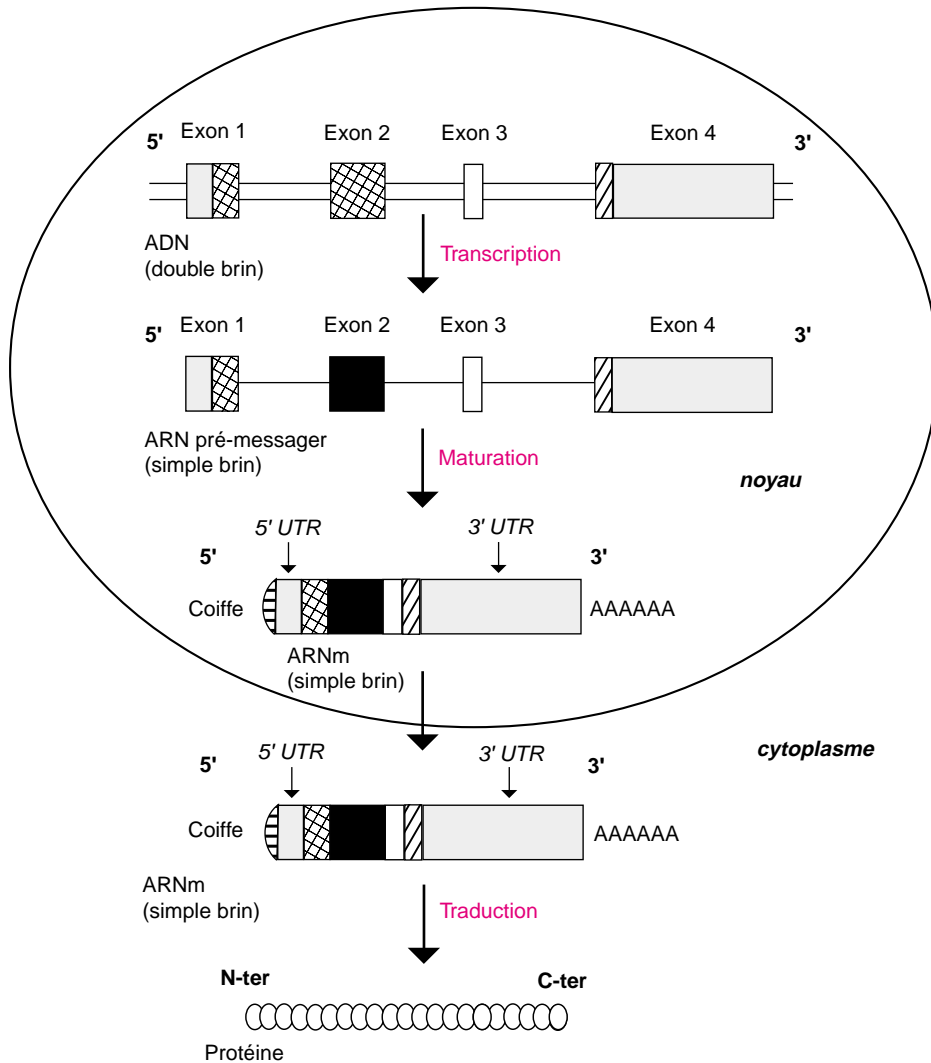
5' Exon 1 Exon 2 Exon 3 Exon 4 3'

ADN
(double brin)

Transcription

5' Exon 1 Exon 2 Exon 3 Exon 4 3'

ARN pré-messager
(simple brin)

Maturation

noyau

5' UTR 3' UTR
5' 3'
Coiffe AAAAAA

ARNm
(simple brin)

cytoplasme

5' UTR 3' UTR
5' 3'
Coiffe AAAAAA

ARNm
(simple brin)

Traduction

N-ter C-ter

Protéine